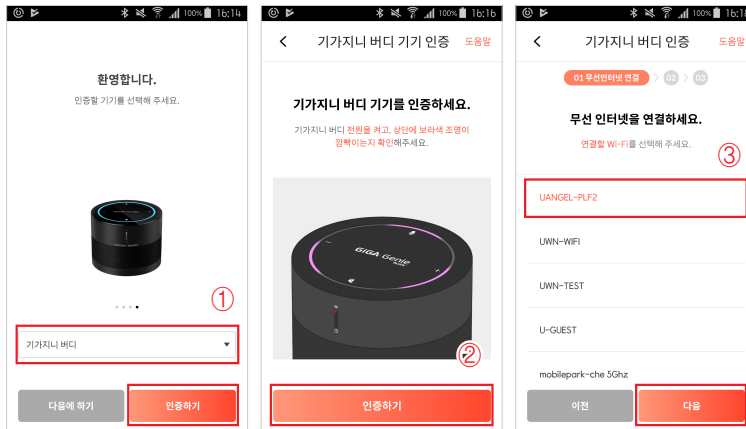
100% 16:14

환영합니다.

인증할 기기를 선택해 주세요.

①

기가지니 버디

다음에 하기

인증하기

100% 16:16

기가지니 버디 기기 인증

도움말

기가지니 버디 기기를 인증하세요.

기가지니 버디 전원을 켜고, 상단에 보라색 조명이 깜빡이는지 확인해주세요.

GIGA Genie

②

인증하기

100% 16:16

기가지니 버디 인증

도움말

01 무선인터넷 연결 02 03

무선 인터넷을 연결하세요.

연결할 Wi-Fi를 선택해 주세요.

③

UANGEL-PLF2

UWN-WIFI

UWN-TEST

U-GUEST

mobilepark-che 5Ghz

이전

다음